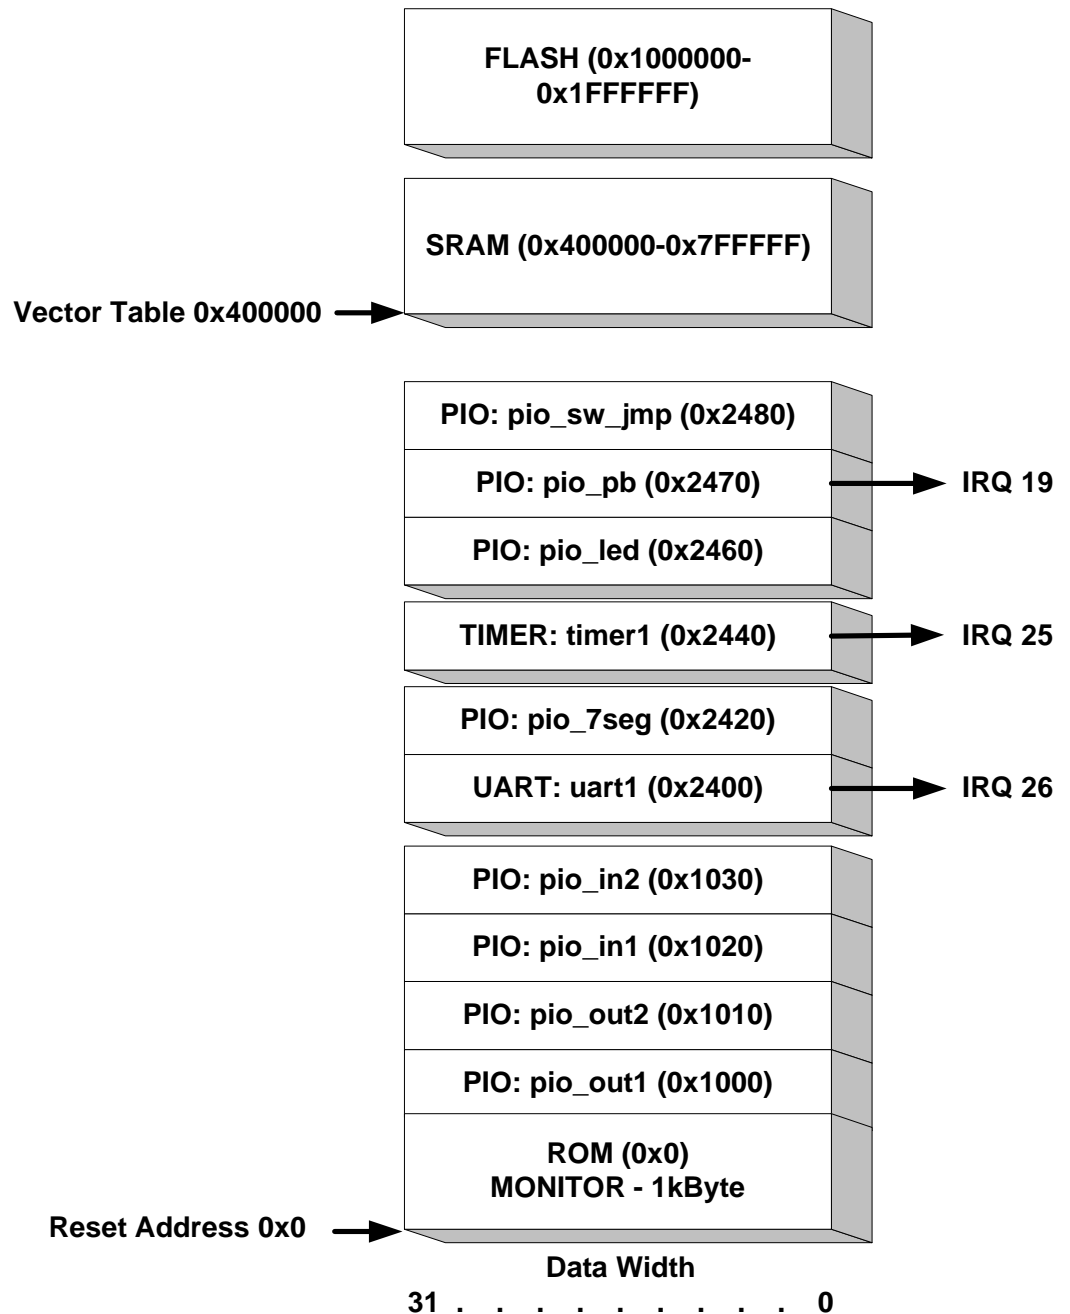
FLASH (0x1000000-0x1FFFFFF)

SRAM (0x400000-0x7FFFFF)

Vector Table 0x400000

PIO: pio_sw_jmp (0x2480)

PIO: pio_pb (0x2470)

IRQ 19

PIO: pio_led (0x2460)

TIMER: timer1 (0x2440)

IRQ 25

PIO: pio_7seg (0x2420)

UART: uart1 (0x2400)

IRQ 26

PIO: pio_in2 (0x1030)

PIO: pio_in1 (0x1020)

PIO: pio_out2 (0x1010)

PIO: pio_out1 (0x1000)

ROM (0x0)
MONITOR - 1kByte

Reset Address 0x0

Data Width

31 0